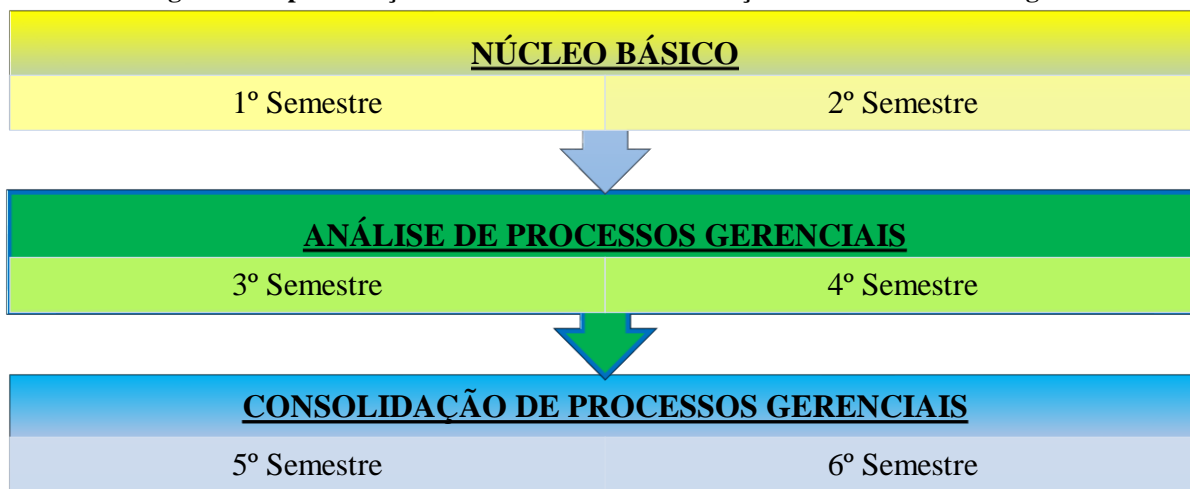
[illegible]

NÚCLEO BÁSICO

| 1º Semestre | 2º Semestre |
|---|---|

ANÁLISE DE PROCESSOS GERENCIAIS

| 3º Semestre | 4º Semestre |
|---|---|

CONSOLIDAÇÃO DE PROCESSOS GERENCIAIS

| 5º Semestre | 6º Semestre |
|---|---|